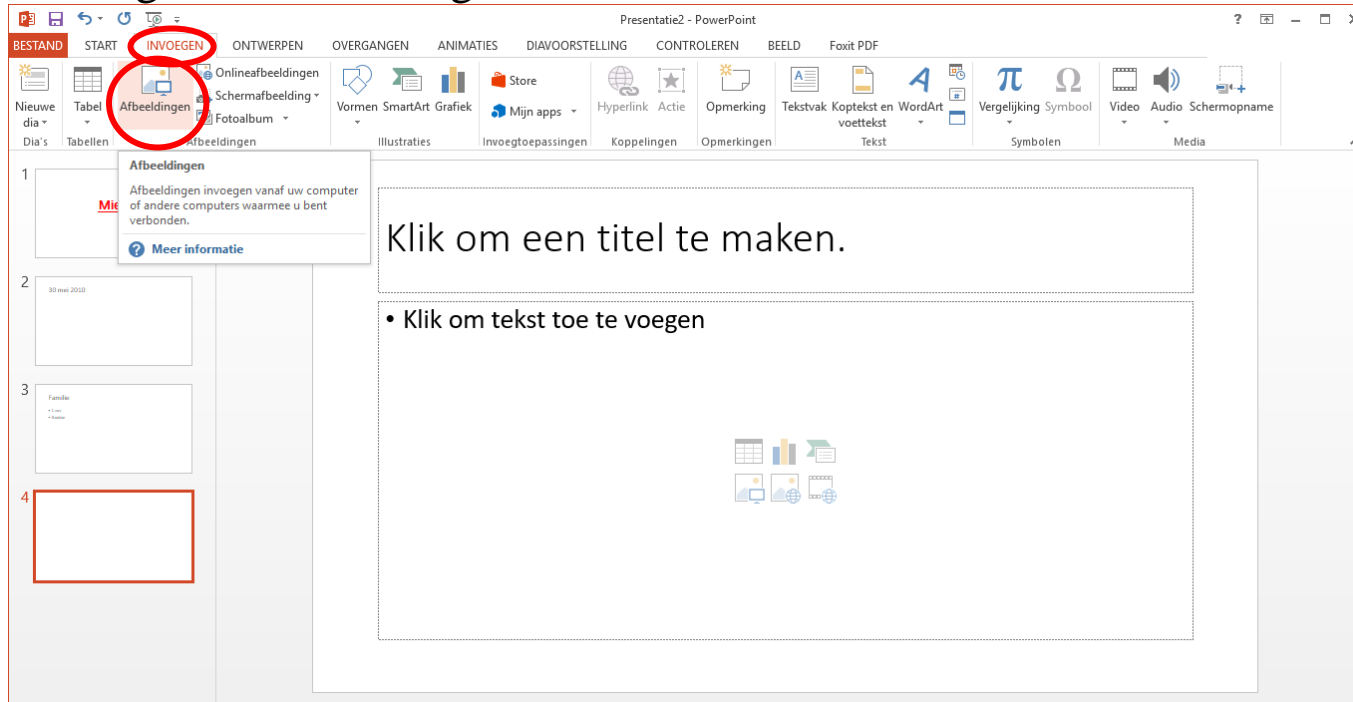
Presentatie2 - PowerPoint

BESTAND START INVOEGEN ONTWERPEN OVERGANGEN ANIMATIES DIAVOORSTELLING CONTROLEREN BEELD Foxit PDF

Nieuwe dia
Dia's
Tabel
Tabellen
Afbeeldingen
Onlineafbeeldingen
Schermafbeelding
Fotoalbum
Afbeeldingen
Vormen SmartArt Grafiek
Illustraties
Store
Mijn apps
Invoegtoepassingen
Hyperlink Actie
Koppelingen
Opmerking
Opmerkingen
Tekstvak Koptekst en voettekst WordArt
Tekst
Vergelijking Symbool
Symbolen
Video Audio Schermopname
Media

Afbeeldingen
Afbeeldingen invoegen vanaf uw computer of andere computers waarmee u bent verbonden.
Meer informatie

1
Mie
2
30 mei 2018
3
Familie
4

Klik om een titel te maken.

• Klik om tekst toe te voegen